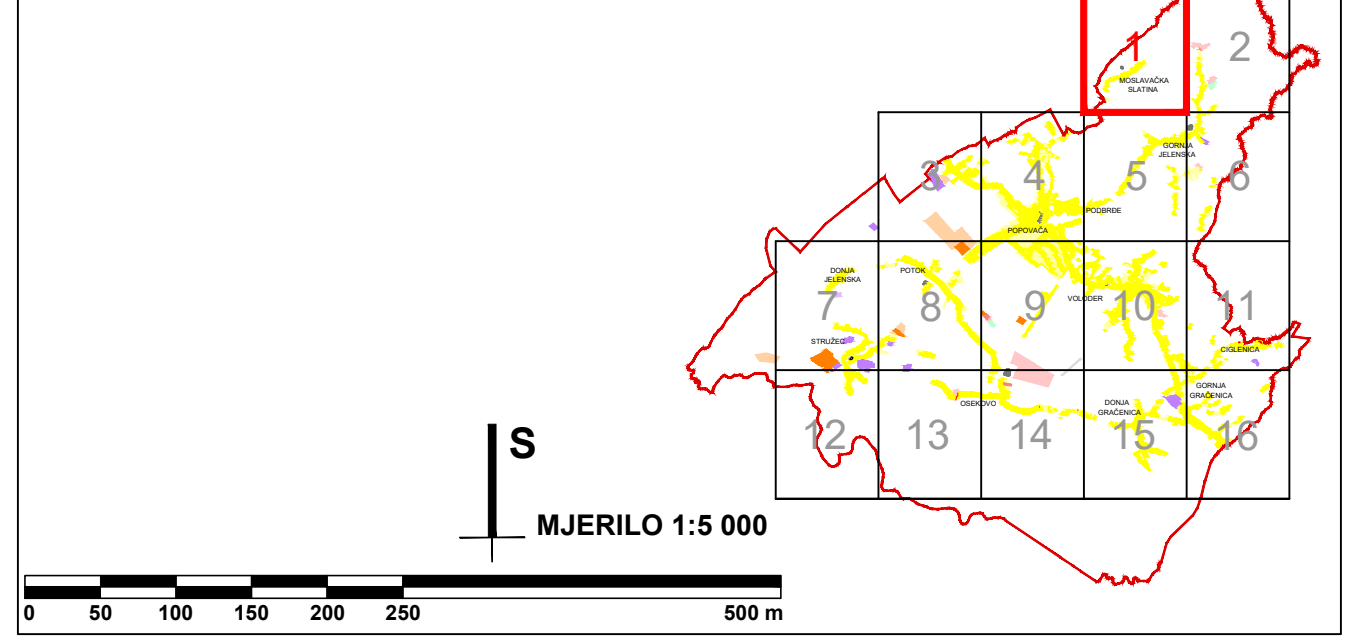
1
MOSLAVAČKA SLATINA
2
GORNJA JELENSKA
3
4
5
6
PODBRDE
POPOVAČA
DONJA JELENSKA
POTOK
7
8
9
VOLODER
10
11
STRUŽEC
CIGLENICA
GORNJA GRAČENICA
OSEKOVO
DONJA GRAČENICA
12
13
14
15
16
S
MJERILO 1:5 000
0 50 100 150 200 250 500 m